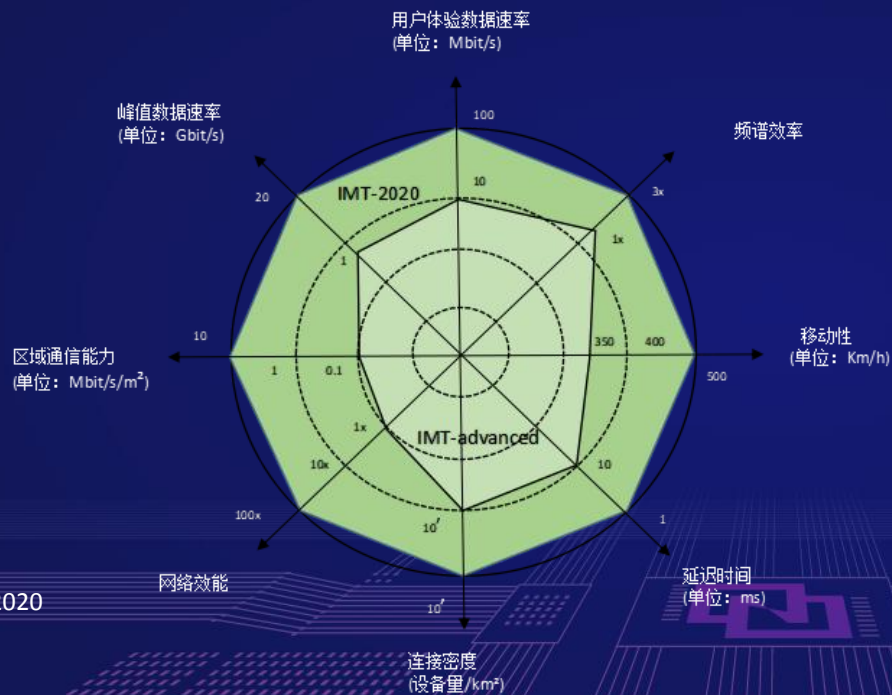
用户体验数据速率
(单位：Mbit/s)

峰值数据速率
(单位：Gbit/s)

频谱效率

移动性
(单位：Km/h)

区域通信能力
(单位：Mbit/s/m²)

网络效能

延迟时间
(单位：ms)

连接密度
(设备量/km²)

100
10
20
1
3x
1x
IMT-2020
10
1
0.1
350
400
500
1x
10x
100x
IMT-advanced
10
1
10'
10'
2020